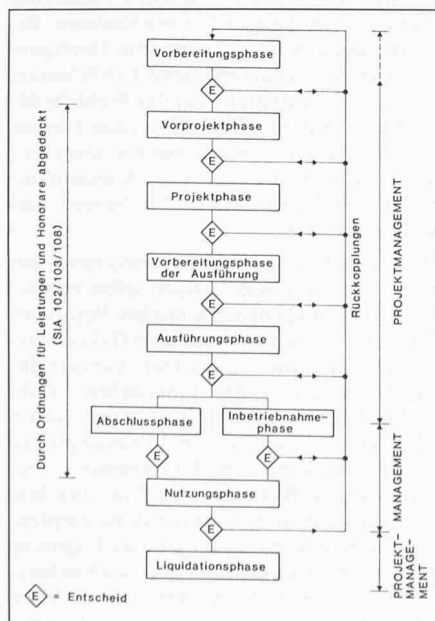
Vorbereitungsphase

E

Vorprojektphase

E

Projektphase

E

Vorbereitungsphase der Ausführung

E

Ausführungsphase

E

Abschlussphase

Inbetriebnahmephase

E

E

Nutzungsphase

E

Liquidationsphase

E = Entscheid

Durch Ordnungen für Leistungen und Honorare abgedeckt (SIA 102/103/108)

Rückkopplungen

PROJEKTMANAGEMENT

MANAGEMENT

PROJEKT-MANAGE-MENT